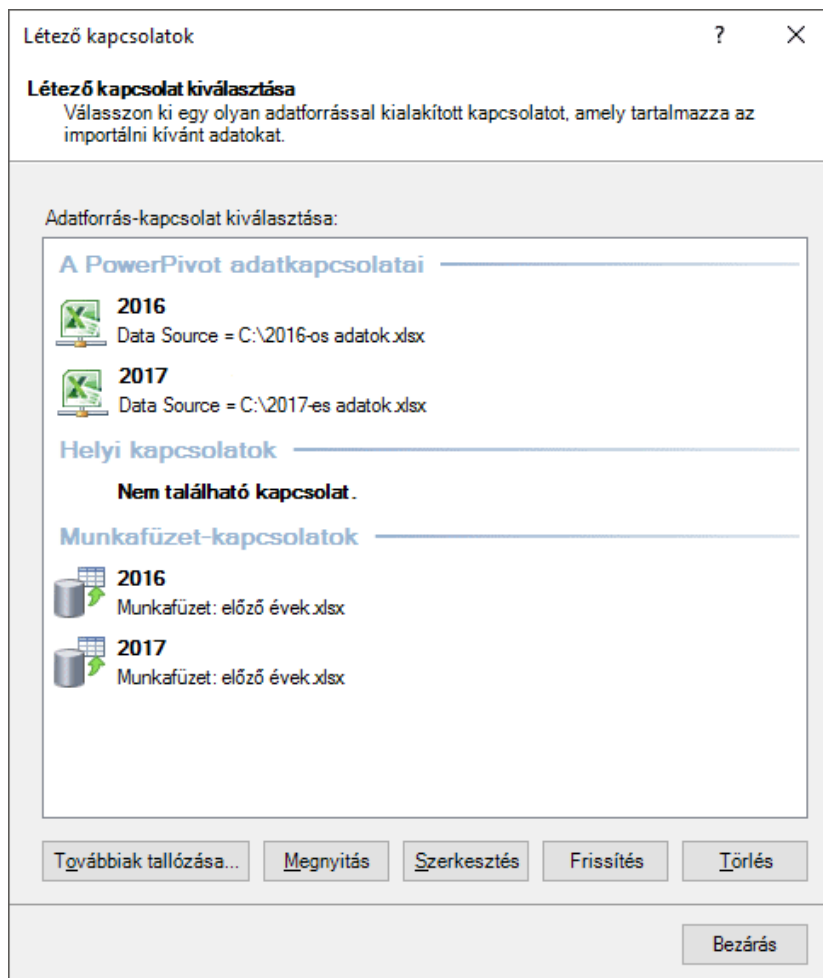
Létező kapcsolatok ? ×

Létező kapcsolat kiválasztása
Válasszon ki egy olyan adatforrással kialakított kapcsolatot, amely tartalmazza az importálni kívánt adatokat.

Adatforrás-kapcsolat kiválasztása:

A PowerPivot adatkapcsolatai

2016
Data Source = C:\2016-os adatok.xlsx

2017
Data Source = C:\2017-es adatok.xlsx

Helyi kapcsolatok

Nem található kapcsolat.

Munkafüzet-kapcsolatok

2016
Munkafüzet: előző évek.xlsx

2017
Munkafüzet: előző évek.xlsx

Továbbiak tallózása... Megnyitás Szerkesztés Frissítés Törlés

Bezárás